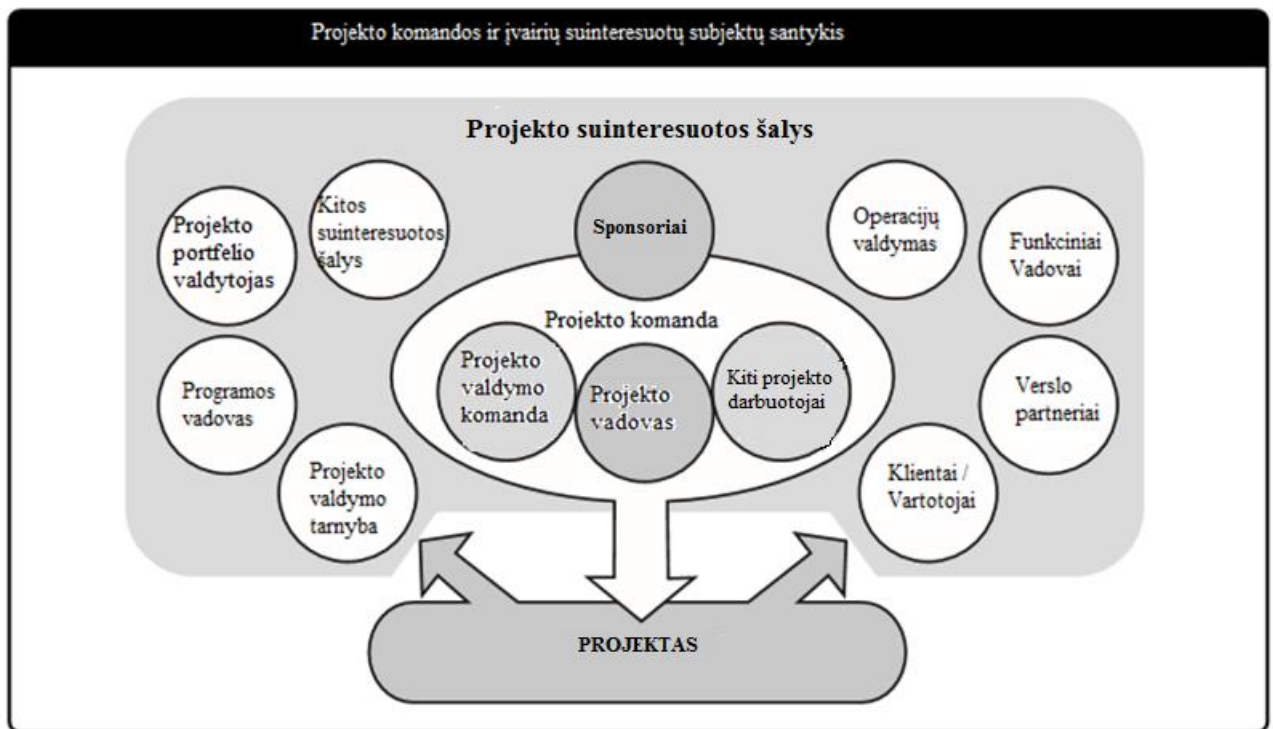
Projekto komandos ir įvairių suinteresuotų subjektų santykis

Projekto suinteresuotos šalys

Projekto portfelio valdytojas

Kitos suinteresuotos šalys

Sponsoriai

Operacijų valdymas

Funkciniai Vadovai

Projekto komanda

Programos vadovas

Projekto valdymo komanda

Projekto vadovas

Kiti projekto darbuotojai

Verslo partneriai

Projekto valdymo tarnyba

Klientai / Vartotojai

PROJEKTAS